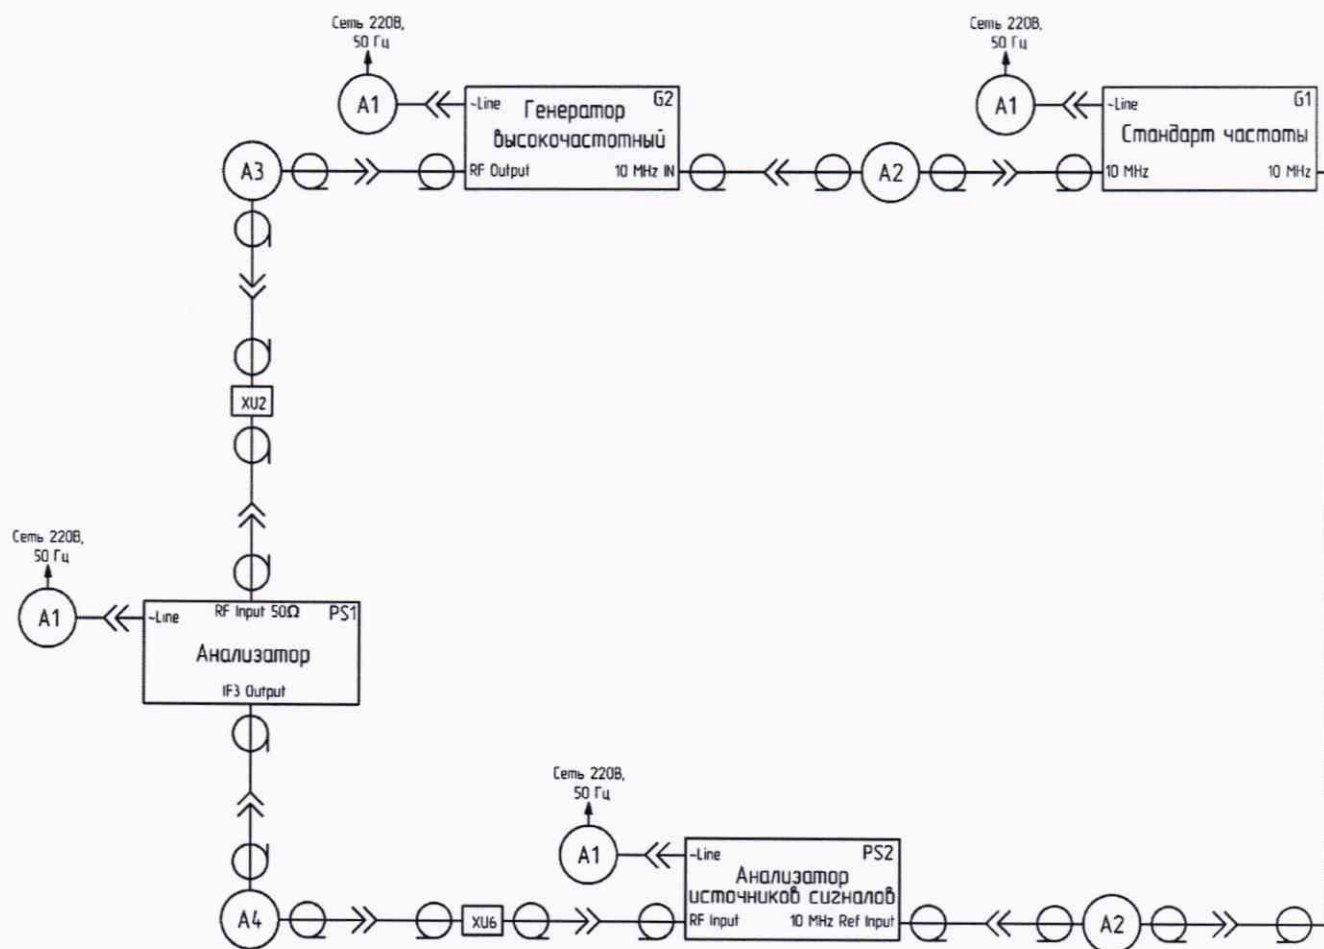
Сеть 220В, 50 Гц

A1

~Line Генератор высокочастотный G2

RF Output 10 MHz IN

Сеть 220В, 50 Гц

A1

~Line Стандарт частоты G1

10 MHz 10 MHz

A3

A2

XU2

Сеть 220В, 50 Гц

A1

~Line RF Input 50Ω PS1

Анализатор

IF3 Output

Сеть 220В, 50 Гц

A1

~Line Анализатор источников сигналов PS2

RF Input 10 MHz Ref Input

A4

XU6

A2